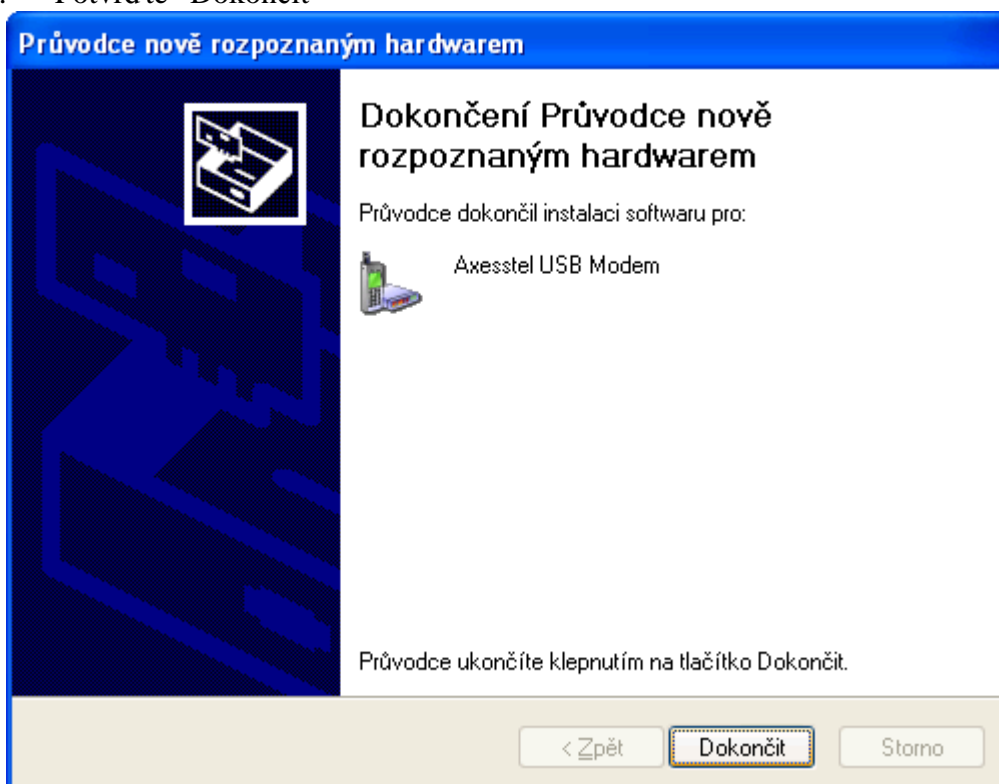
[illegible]

Průvodce nově rozpoznaným hardwarem

Dokončení Průvodce nově rozpoznaným hardwarem

Průvodce dokončil instalaci softwaru pro:

Axesstel USB Modem

Průvodce ukončíte klepnutím na tlačítko Dokončit.

< Zpět

Dokončit

Storno